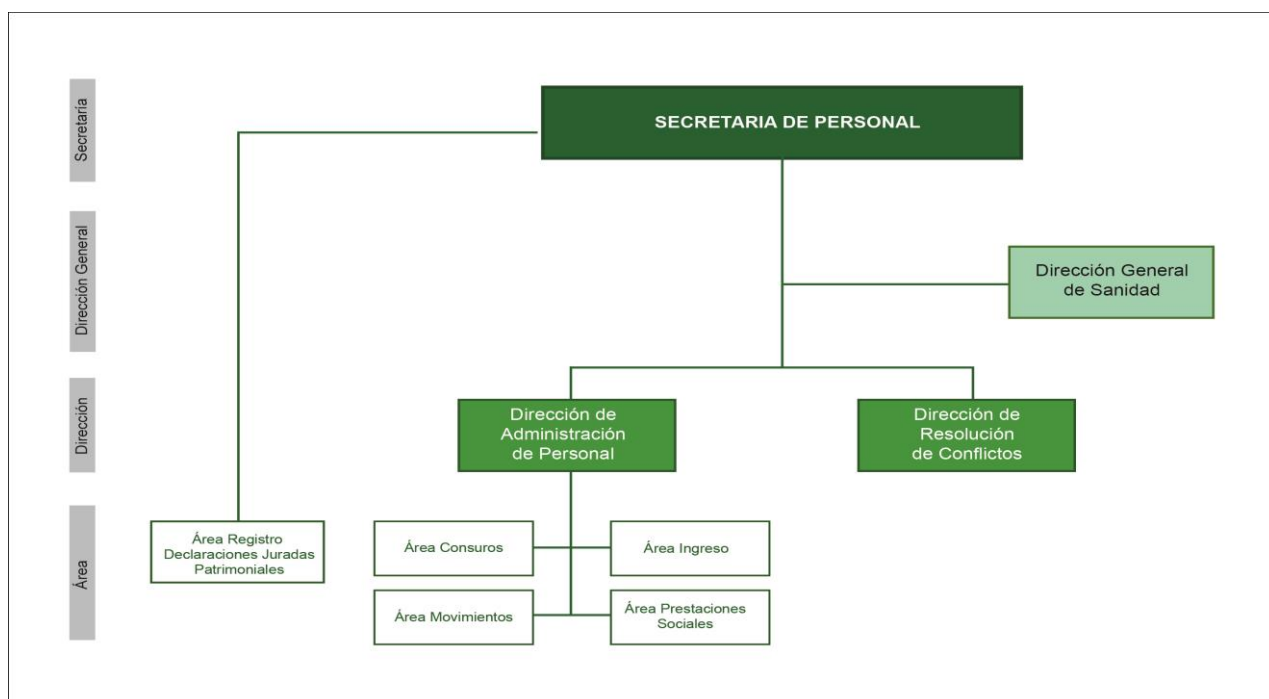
Secretaria

Dirección General

Dirección

Área

SECRETARIA DE PERSONAL

Dirección General de Sanidad

Dirección de Administración de Personal

Dirección de Resolución de Conflictos

Área Registro Declaraciones Juradas Patrimoniales

Área Consuros

Área Ingreso

Área Movimientos

Área Prestaciones Sociales